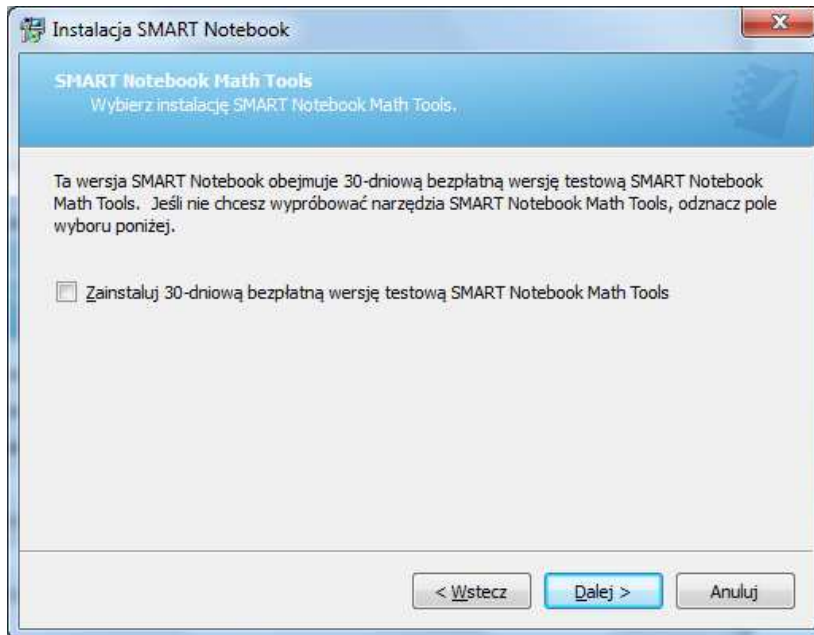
Instalacja SMART Notebook

SMART Notebook Math Tools
Wybierz instalację SMART Notebook Math Tools.

Ta wersja SMART Notebook obejmuje 30-dniową bezpłatną wersję testową SMART Notebook Math Tools. Jeśli nie chcesz wypróbować narzędzia SMART Notebook Math Tools, odznacz pole wyboru poniżej.

Zainstaluj 30-dniową bezpłatną wersję testową SMART Notebook Math Tools

< Wstecz
Dalej >
Anuluj